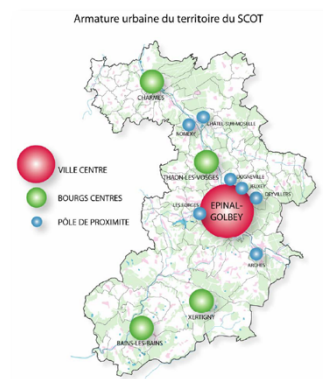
Armature urbaine du territoire du SCOT

CHARMES

CHATEL-SUR-MOSELLE

NOMEXY

VILLE CENTRE

BOURGS CENTRES

PÔLE DE PROXIMITE

THAON-LES-VOSGES

DOGNEVILLE

JEUXEY

DEYVILLERS

LES FORGES

EPINAL-GOLBEY

ARCHES

XERTIGNY

BAINS-LES-BAINS